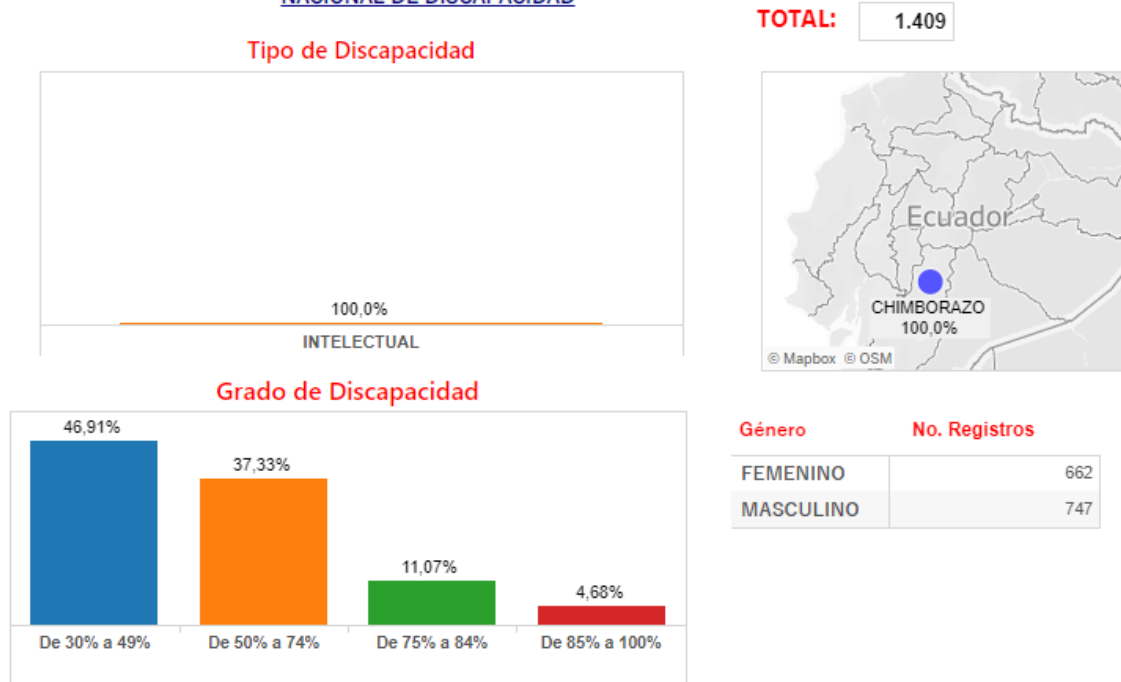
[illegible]

TOTAL: 1.409

Tipo de Discapacidad

100,0%

INTELECTUAL

Ecuador

CHIMBORAZO
100,0%

© Mapbox © OSM

Grado de Discapacidad

46,91%

37,33%

11,07%

4,68%

De 30% a 49%

De 50% a 74%

De 75% a 84%

De 85% a 100%

| Género | No. Registros |
|---|---|
| FEMENINO | 662 |
| MASCULINO | 747 |